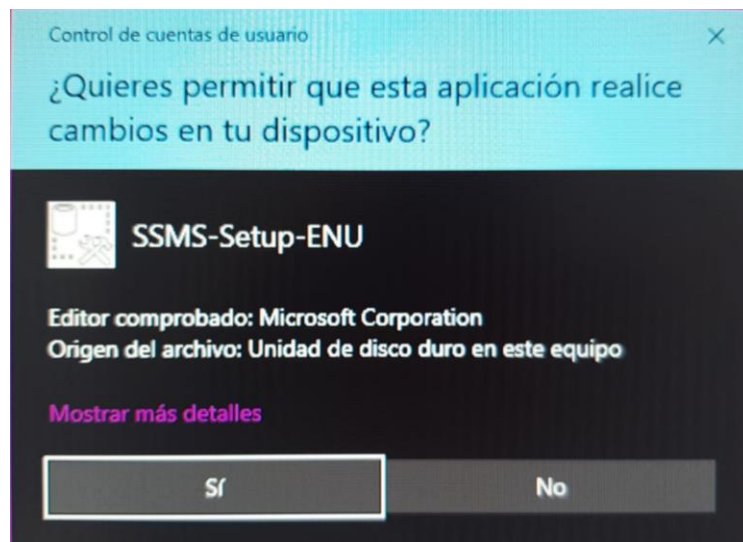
Control de cuentas de usuario ×

¿Quieres permitir que esta aplicación realice cambios en tu dispositivo?

SSMS-Setup-ENU

Editor comprobado: Microsoft Corporation
Origen del archivo: Unidad de disco duro en este equipo

Mostrar más detalles

Sí

No